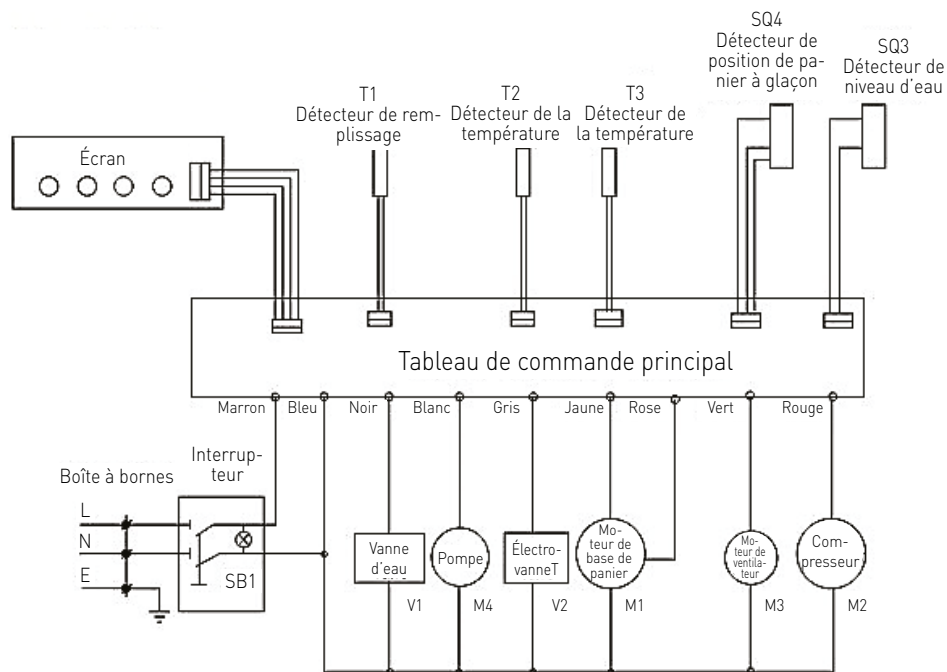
SQ4
Détecteur de position de panier à glaçon

SQ3
Détecteur de niveau d'eau

T1
Détecteur de remplissage

T2
Détecteur de la température

T3
Détecteur de la température

Écran

Tableau de commande principal

Marron Bleu Noir Blanc Gris Jaune Rose Vert Rouge

Interrupteur

Boîte à bornes

L
N
E

SB1

Vanne d'eau

V1

Pompe

M4

ÉlectrovanneT

V2

Moteur de base de panier

M1

Moteur de ventilateur

M3

Compresseur

M2